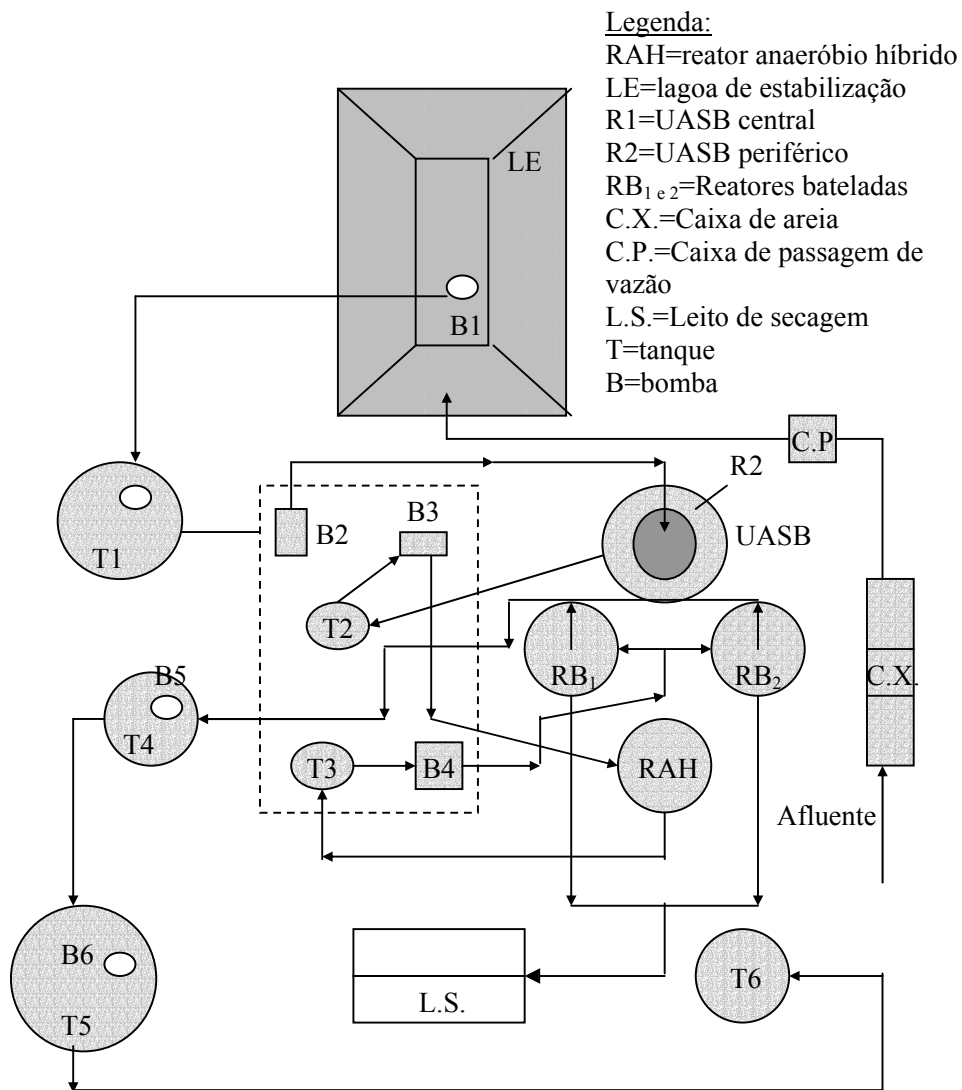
Legenda:
RAH=reator anaeróbio híbrido
LE=lagoa de estabilização
R1=UASB central
R2=UASB periférico
$RB_{1 e 2}$=Reatores bateladas
C.X.=Caixa de areia
C.P.=Caixa de passagem de vazão
L.S.=Leito de secagem
T=tanque
B=bomba

LE
B1
C.P
R2
T1
B2
B3
UASB
T2
$RB_1$
$RB_2$
C.X.
B5
T4
T3
B4
RAH
Afluente
B6
T5
L.S.
T6